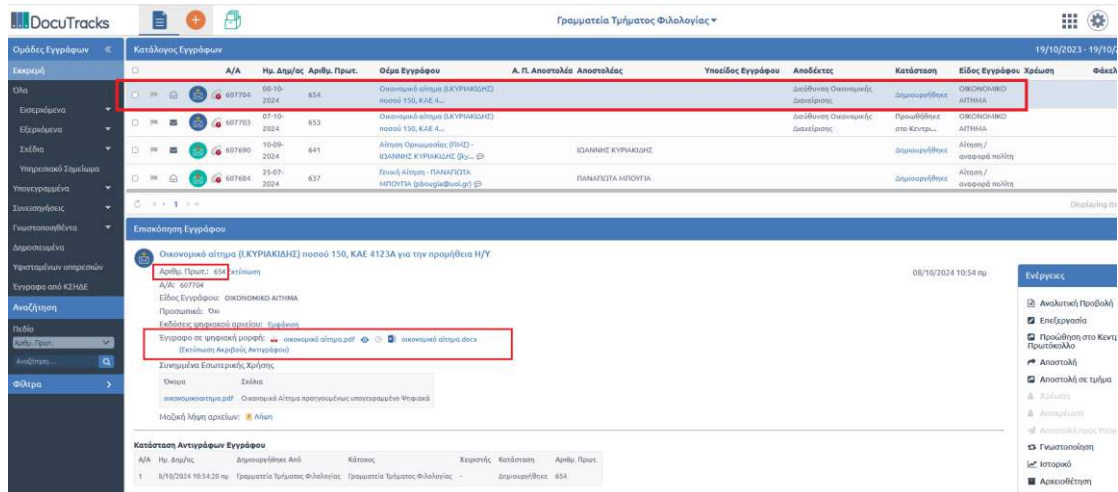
DocuTracks

Γραμματεία Τμήματος Φιλολογίας ▾

Ομάδες Εγγράφων «

Εκκρεμή

Όλα

Εισερχόμενα

Εξερχόμενα

Σχέδια

Υπηρεσιακό Σημείωμα

Υπογεγραμμένα

Συνεισηγήσεις

Γνωστοποιηθέντα

Δημοσιευμένα

Υφισταμένων υπηρεσιών

Έγγραφα από ΚΣΗΔΕ

Αναζήτηση

Πεδίο

Αριθμ. Πρωτ.

Αναζήτηση...

Φίλτρα

Κατάλογος Εγγράφων

19/10/2023 - 19/10/

| | A/A | Ημ. Δημ/ας | Αριθμ. Πρωτ. | Θέμα Εγγράφου | Α. Π. Αποστολέα | Αποστολέας | Υποείδος Εγγράφου | Αποδέκτες | Κατάσταση | Είδος Εγγράφου | Χρέωση | Φάκελ |
|---|---|---|---|---|---|---|---|---|---|---|---|---|
| | 607704 | 08-10-2024 | 654 | Οικονομικό αίτημα (I.ΚΥΡΙΑΚΙΔΗΣ) ποσού 150, ΚΑΕ 4... | | | | Διεύθυνση Οικονομικής Διαχείρισης | Δημιουργήθηκε | ΟΙΚΟΝΟΜΙΚΟ ΑΙΤΗΜΑ | | |
| | 607703 | 07-10-2024 | 653 | Οικονομικό αίτημα (I.ΚΥΡΙΑΚΙΔΗΣ) ποσού 150, ΚΑΕ 4... | | | | Διεύθυνση Οικονομικής Διαχείρισης | Προωθήθηκε στο Κεντρ... | ΟΙΚΟΝΟΜΙΚΟ ΑΙΤΗΜΑ | | |
| | 607690 | 10-09-2024 | 641 | Αίτηση Ορκωμοσίας (ΠΜΣ) - ΙΩΑΝΝΗΣ ΚΥΡΙΑΚΙΔΗΣ (ky... | | ΙΩΑΝΝΗΣ ΚΥΡΙΑΚΙΔΗΣ | | | Δημιουργήθηκε | Αίτηση / αναφορά πολίτη | | |
| | 607684 | 25-07-2024 | 637 | Γενική Αίτηση - ΠΑΝΑΓΙΩΤΑ ΜΠΟΥΓΙΑ (pbougia@uol.gr) | | ΠΑΝΑΓΙΩΤΑ ΜΠΟΥΓΙΑ | | | Δημιουργήθηκε | Αίτηση / αναφορά πολίτη | | |

1

Displaying ite

Επισκόπηση Εγγράφου

Οικονομικό αίτημα (I.ΚΥΡΙΑΚΙΔΗΣ) ποσού 150, ΚΑΕ 4123Α για την προμήθεια Η/Υ

Αριθμ. Πρωτ.: 654 Εκτύπωση

08/10/2024 10:54 πμ

Α/Α: 607704

Είδος Εγγράφου: ΟΙΚΟΝΟΜΙΚΟ ΑΙΤΗΜΑ

Προσωπικό: Όχι

Εκδόσεις ψηφιακού αρχείου: Εμφάνιση

Έγγραφο σε ψηφιακή μορφή: οικονομικό αίτημα.pdf οικονομικό αίτημα.docx

(Εκτύπωση Ακριβούς Αντιγράφου)

Συνημμένα Εσωτερικής Χρήσης

| Όνομα | Σχόλια |
|---|---|
| οικονομικοαιτημα.pdf | Οικονομικό Αίτημα προηγουμένως υπογεγραμμένο Ψηφιακά |

Μαζική λήψη αρχείων: Λήψη

Κατάσταση Αντιγράφων Εγγράφου

| Α/Α | Ημ. Δημ/ας | Δημιουργήθηκε Από | Κάτοχος | Χειριστής | Κατάσταση | Αριθμ. Πρωτ. |
|---|---|---|---|---|---|---|
| 1 | 8/10/2024 10:54:20 πμ | Γραμματεία Τμήματος Φιλολογίας | Γραμματεία Τμήματος Φιλολογίας | - | Δημιουργήθηκε | 654 |

Ενέργειες

Αναλυτική Προβολή

Επεξεργασία

Προώθηση στο Κεντρ Πρωτόκολλο

Αποστολή

Αποστολή σε τμήμα

Χρέωση

Αποχρέωση

Αποστολή προς Υπογ

Γνωστοποίηση

Ιστορικό

Αρχειοθέτηση